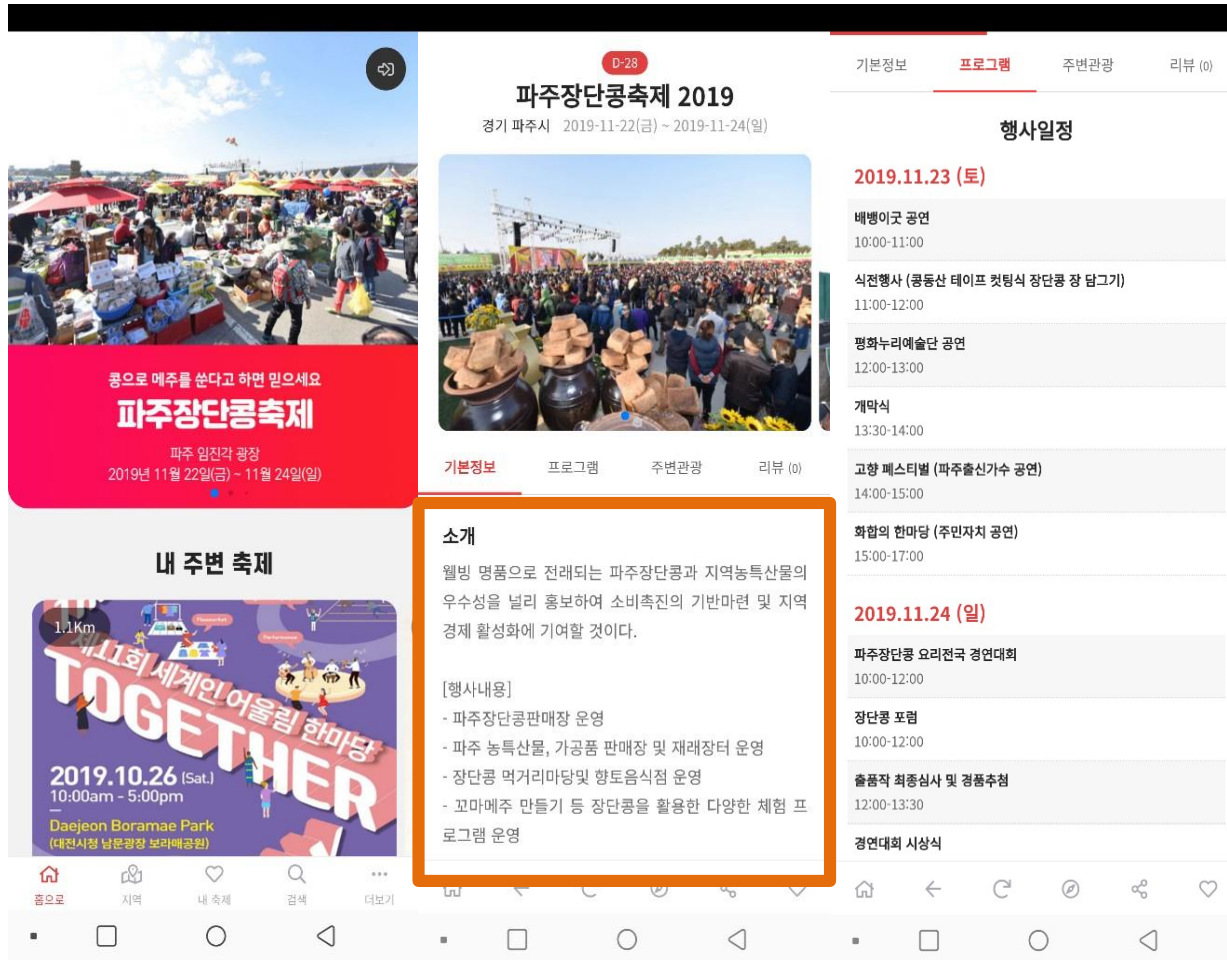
콩으로 메주를 쑨다고 하면 믿으세요
파주장단콩축제
파주 임진각 광장
2019년 11월 22일(금) ~ 11월 24일(일)

내 주변 축제

1.1Km
제11회 세계인 어울림 한마당
TOGETHER
2019.10.26 (Sat.)
10:00am - 5:00pm
Daejeon Boramae Park
(대전시청 남문광장 보라매공원)

홈으로 지역 내 축제 검색 더보기

D-28
파주장단콩축제 2019
경기 파주시 2019-11-22(금) ~ 2019-11-24(일)

기본정보 프로그램 주변관광 리뷰 (0)

소개
웰빙 명품으로 전래되는 파주장단콩과 지역농특산물의 우수성을 널리 홍보하여 소비촉진의 기반마련 및 지역경제 활성화에 기여할 것이다.

[행사내용]
- 파주장단콩판매장 운영
- 파주 농특산물, 가공품 판매장 및 재래장터 운영
- 장단콩 먹거리마당및 향토음식점 운영
- 꼬마메주 만들기 등 장단콩을 활용한 다양한 체험 프로그램 운영

기본정보 프로그램 주변관광 리뷰 (0)

행사일정

2019.11.23 (토)
배뱅이굿 공연
10:00-11:00
식전행사 (콩동산 테이프 컷팅식 장단콩 장 담그기)
11:00-12:00
평화누리예술단 공연
12:00-13:00
개막식
13:30-14:00
고향 페스티벌 (파주출신가수 공연)
14:00-15:00
화합의 한마당 (주민자치 공연)
15:00-17:00

2019.11.24 (일)
파주장단콩 요리전국 경연대회
10:00-12:00
장단콩 포럼
10:00-12:00
출품작 최종심사 및 경품추첨
12:00-13:30
경연대회 시상식